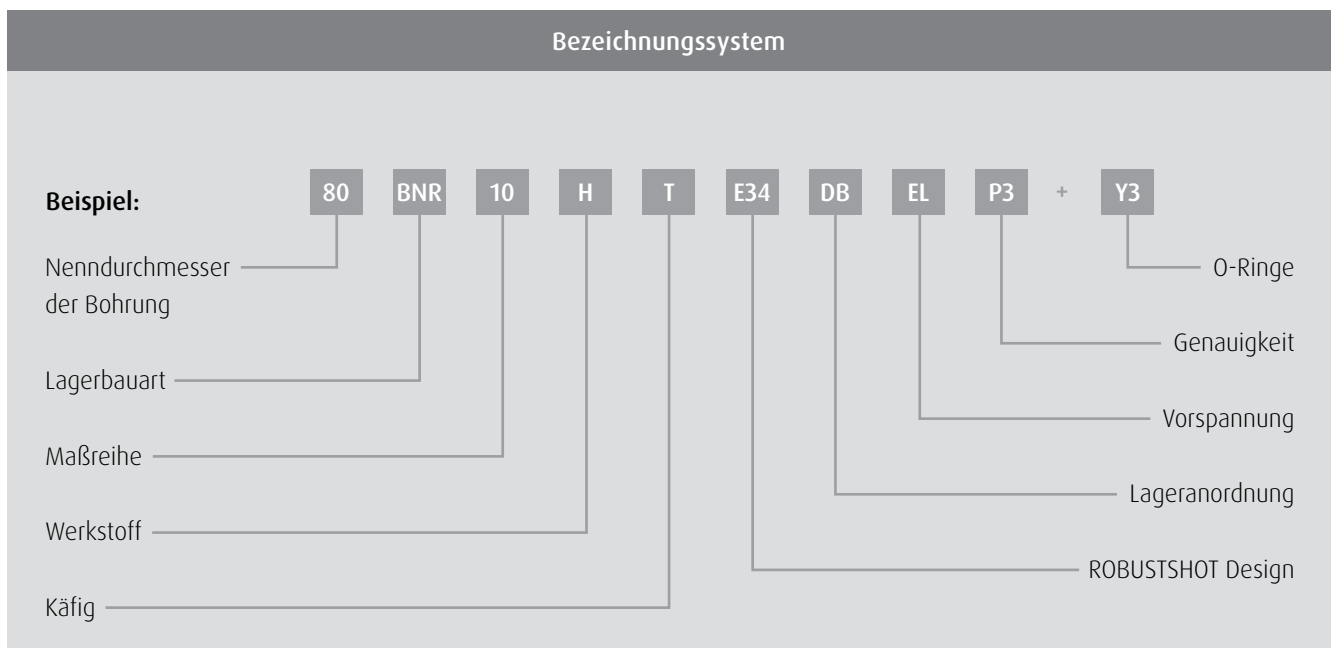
Bezeichnungssystem

Beispiel: 80 BNR 10 H T E34 DB EL P3 + Y3

Nenndurchmesser der Bohrung

Lagerbauart

Maßreihe

Werkstoff

Käfig

O-Ringe

Genauigkeit

Vorspannung

Lageranordnung

ROBUSTSHOT Design